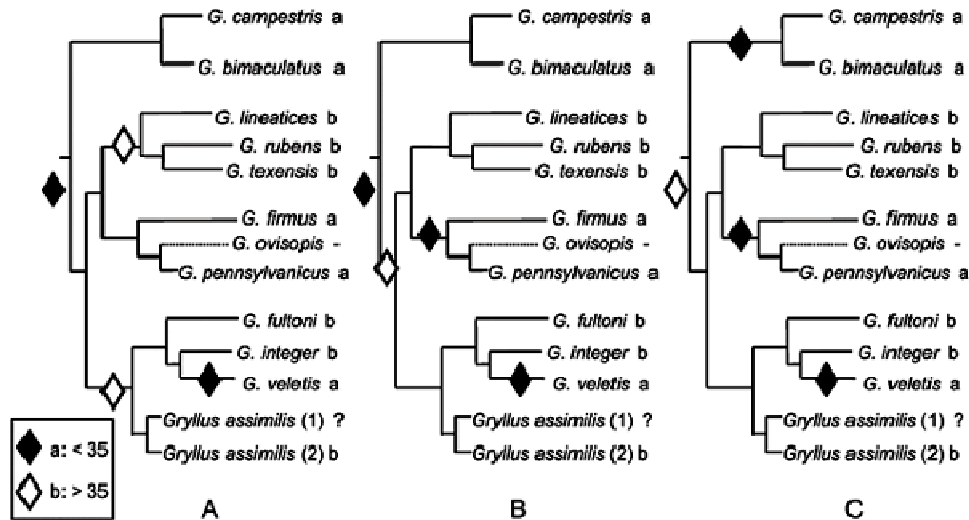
G. campestris a
G. bimaculatus a
G. lineatices b
G. rubens b
G. texensis b
G. firmus a
G. ovisopis -
G. pennsylvanicus a
G. fultoni b
G. integer b
G. veletis a
Gryllus assimilis (1) ?
Gryllus assimilis (2) b

a: < 35
b: > 35

A

G. campestris a
G. bimaculatus a
G. lineatices b
G. rubens b
G. texensis b
G. firmus a
G. ovisopis -
G. pennsylvanicus a
G. fultoni b
G. integer b
G. veletis a
Gryllus assimilis (1) ?
Gryllus assimilis (2) b

B

G. campestris a
G. bimaculatus a
G. lineatices b
G. rubens b
G. texensis b
G. firmus a
G. ovisopis -
G. pennsylvanicus a
G. fultoni b
G. integer b
G. veletis a
Gryllus assimilis (1) ?
Gryllus assimilis (2) b

C